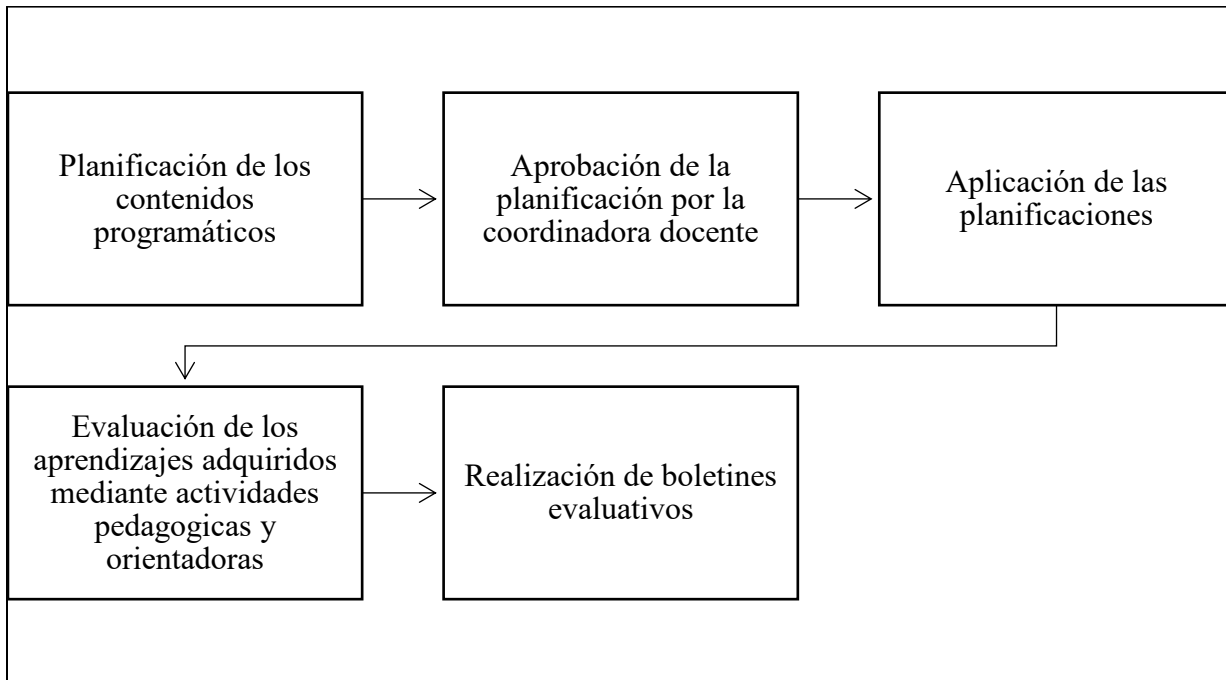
Planificación de los contenidos programáticos

Aprobación de la planificación por la coordinadora docente

Aplicación de las planificaciones

Evaluación de los aprendizajes adquiridos mediante actividades pedagogicas y orientadoras

Realización de boletines evaluativos